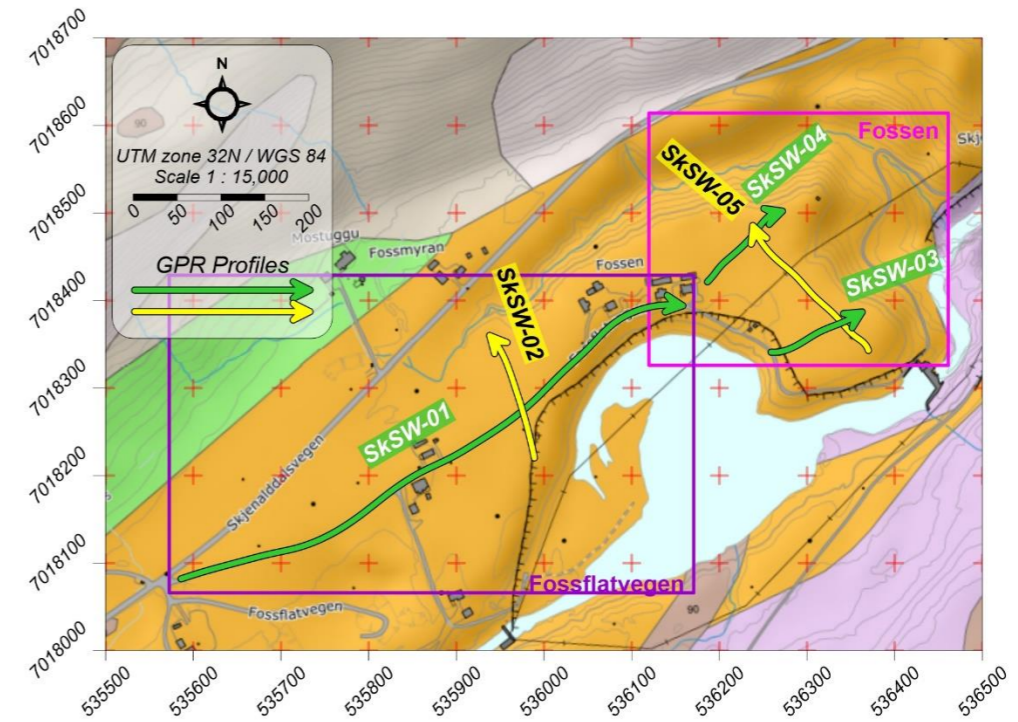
7018700
7018600
7018500
7018400
7018300
7018200
7018100
7018000

N

UTM zone 32N / WGS 84
Scale 1 : 15,000
0 50 100 150 200

GPR Profiles

Mostuggu
Fossmyran
Fossen
90

SkSW-02
SkSW-01
SkSW-05
SkSW-04
SkSW-03

Fossen
Skj

Skjenaldalsvegen
Fossflatvegen
Fossflatvegen
90

535500 535600 535700 535800 535900 536000 536100 536200 536300 536400 536500